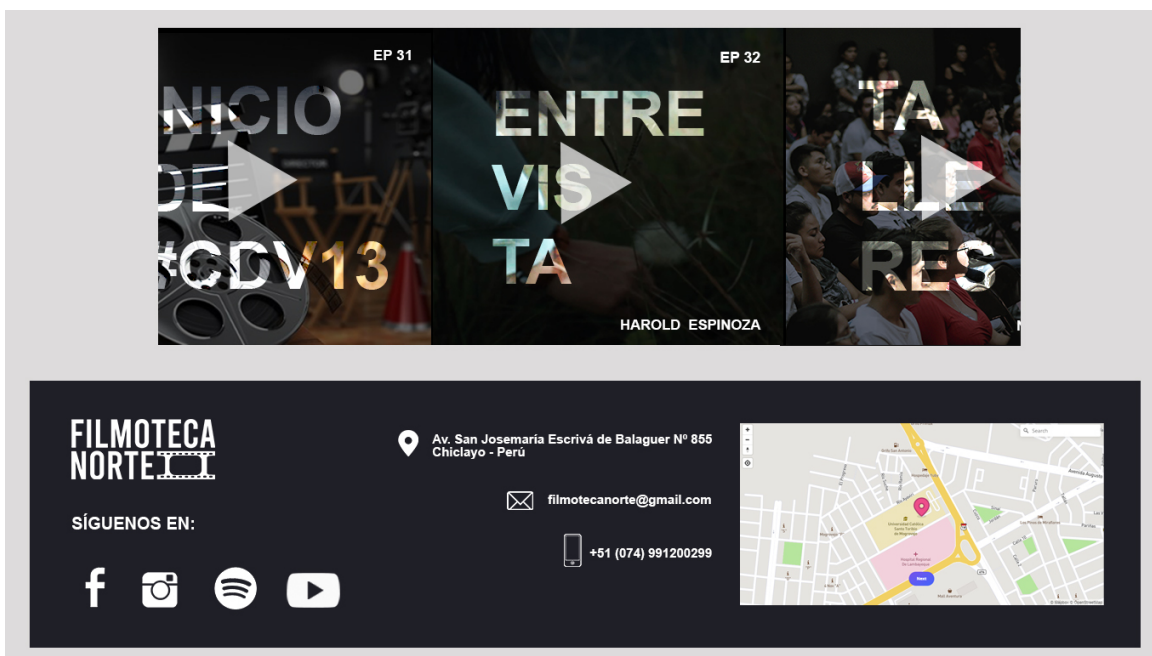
EP 31

NICIO
DE
#CDV13

EP 32

ENTRE
VIS
TA

HAROLD ESPINOZA

TA
LLE
RES

FILMOTECA NORTE

SÍGUENOS EN:

Av. San Josemaría Escrivá de Balaguer Nº 855
Chiclayo - Perú

filmotecanorte@gmail.com

+51 (074) 991200299